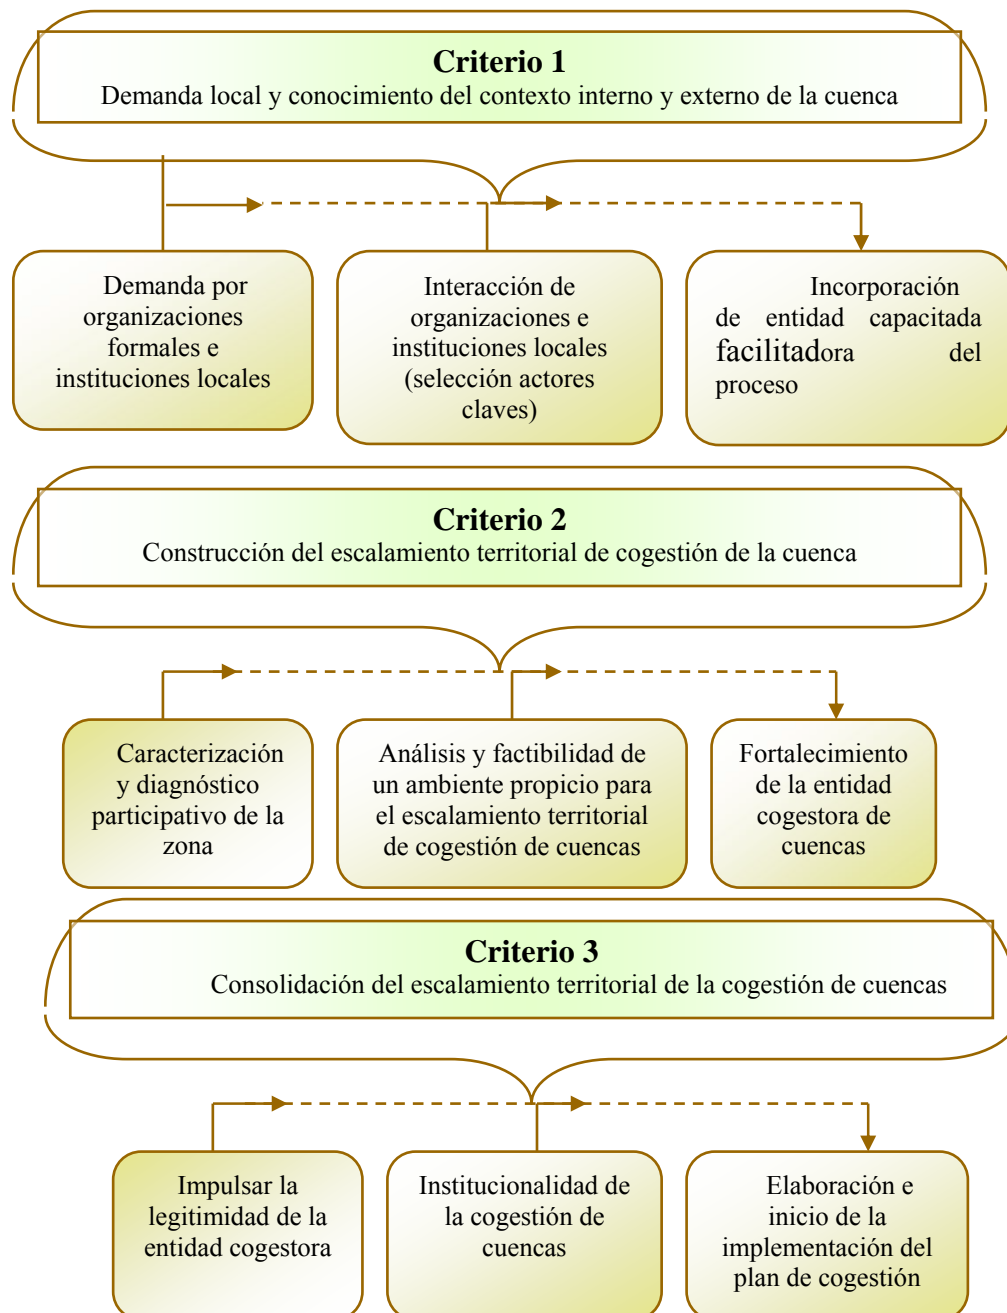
Criterio 1
Demanda local y conocimiento del contexto interno y externo de la cuenca

Demanda por organizaciones formales e instituciones locales

Interacción de organizaciones e instituciones locales (selección actores claves)

Incorporación de entidad capacitada facilitadora del proceso

Criterio 2
Construcción del escalamiento territorial de cogestión de la cuenca

Caracterización y diagnóstico participativo de la zona

Análisis y factibilidad de un ambiente propicio para el escalamiento territorial de cogestión de cuencas

Fortalecimiento de la entidad cogestora de cuencas

Criterio 3
Consolidación del escalamiento territorial de la cogestión de cuencas

Impulsar la legitimidad de la entidad cogestora

Institucionalidad de la cogestión de cuencas

Elaboración e inicio de la implementación del plan de cogestión